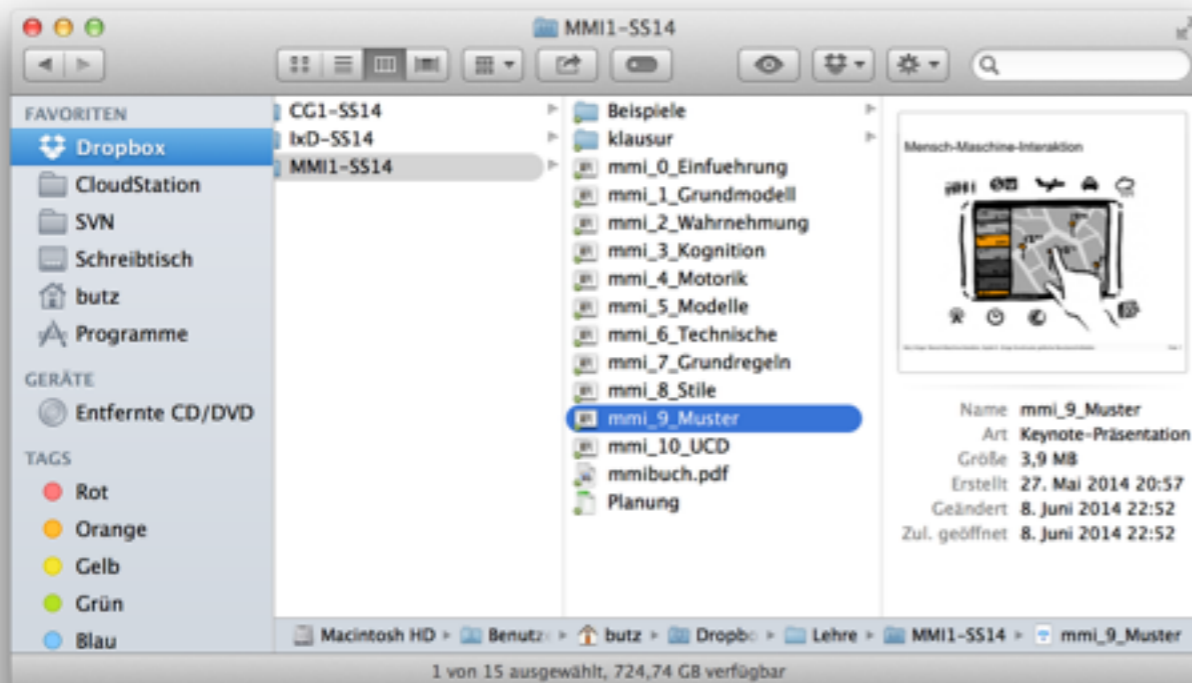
MMI1-SS14

FAVORITEN
Dropbox
CloudStation
SVN
Schreibtisch
butz
Programme
GERÄTE
Entfernte CD/DVD
TAGS
Rot
Orange
Gelb
Grün
Blau

CG1-SS14
IxD-SS14
MMI1-SS14

Beispiele
klausur
mmi_0_Einfuehrung
mmi_1_Grundmodell
mmi_2_Wahrnehmung
mmi_3_Kognition
mmi_4_Motorik
mmi_5_Modelle
mmi_6_Technische
mmi_7_Grundregeln
mmi_8_Stile
mmi_9_Muster
mmi_10_UCD
mmibuch.pdf
Planung

Mensch-Maschine-Interaktion

Name mmi_9_Muster
Art Keynote-Präsentation
Größe 3,9 MB
Erstellt 27. Mai 2014 20:57
Geändert 8. Juni 2014 22:52
Zul. geöffnet 8. Juni 2014 22:52

Macintosh HD ▸ Benutz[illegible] ▸ butz ▸ Dropbo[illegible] ▸ Lehre ▸ MMI1-SS14 ▸ mmi_9_Muster

1 von 15 ausgewählt, 724,74 GB verfügbar